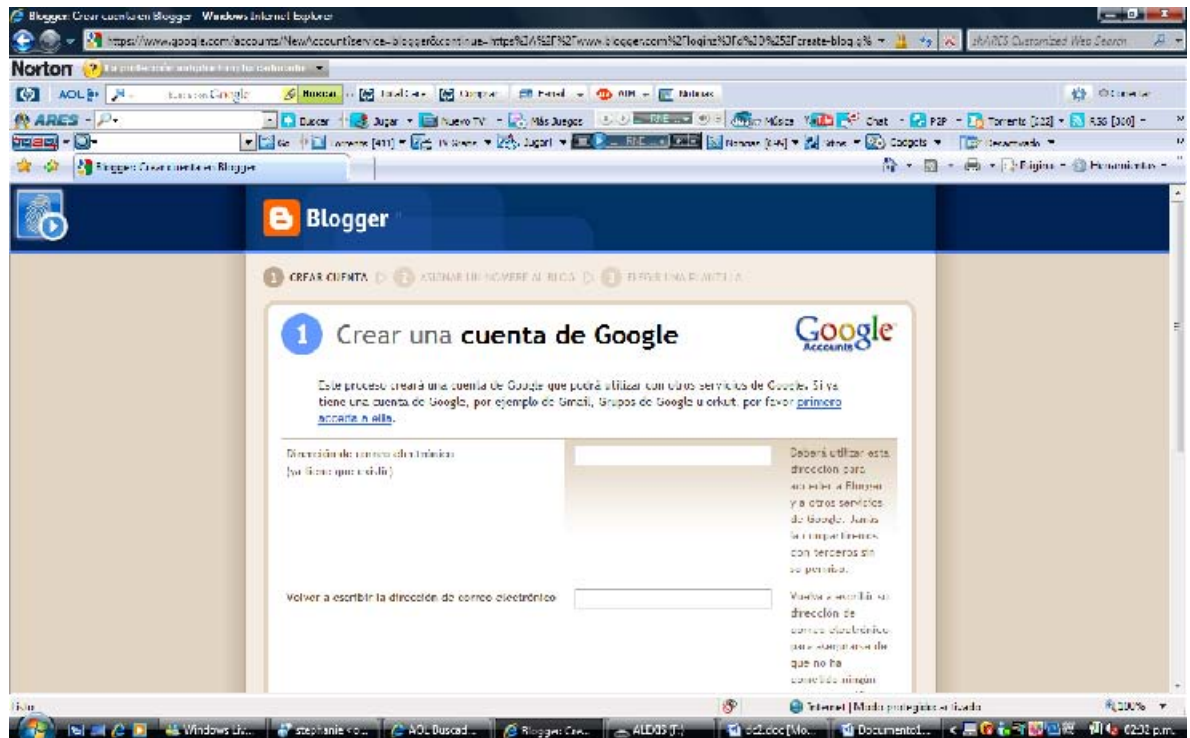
Blogger: Crear cuenta en Blogger - Windows Internet Explorer

https://www.google.com/accounts/NewAccount?service=blogger&continue=https%3A%2F%2Fwww.blogger.com%2Floginz%3Fd%3D%252Fcreate-blog.g%

Norton

AOL

Buscar

ARES

Buscar | Jugar | Nuevo TV | Más Juegos | Música | Chat | P2P | Torrents [222] | RSS [300]

Juegos [411] | Jugar | Noticias | Gadgets

Blogger: Crear cuenta en Blogger

Página | Herramientas

Blogger

1 CREAR CUENTA ▷ 2 ASIGNAR UN NOMBRE AL BLOG ▷ 3 ELEGIR UNA PLANTILLA

1 Crear una cuenta de Google

Google Accounts

Este proceso creará una cuenta de Google que podrá utilizar con otros servicios de Google. Si ya tiene una cuenta de Google, por ejemplo de Gmail, Grupos de Google u orkut, por favor primero acceda a ella.

Dirección de correo electrónico
(ya tiene que existir)

Deberá utilizar esta dirección para acceder a Blogger y a otros servicios de Google. Jamás la compartiremos con terceros sin su permiso.

Volver a escribir la dirección de correo electrónico

Vuelva a escribir su dirección de correo electrónico para asegurarse de que no ha cometido ningún

Listo

Internet | Modo protegido: activado

100%

Windows Li... | stephanie... | AOL Buscad... | Blogger: Cre... | ALEXIS (F:) | ...doc [Mo... | Documento1... | 02:32 p.m.